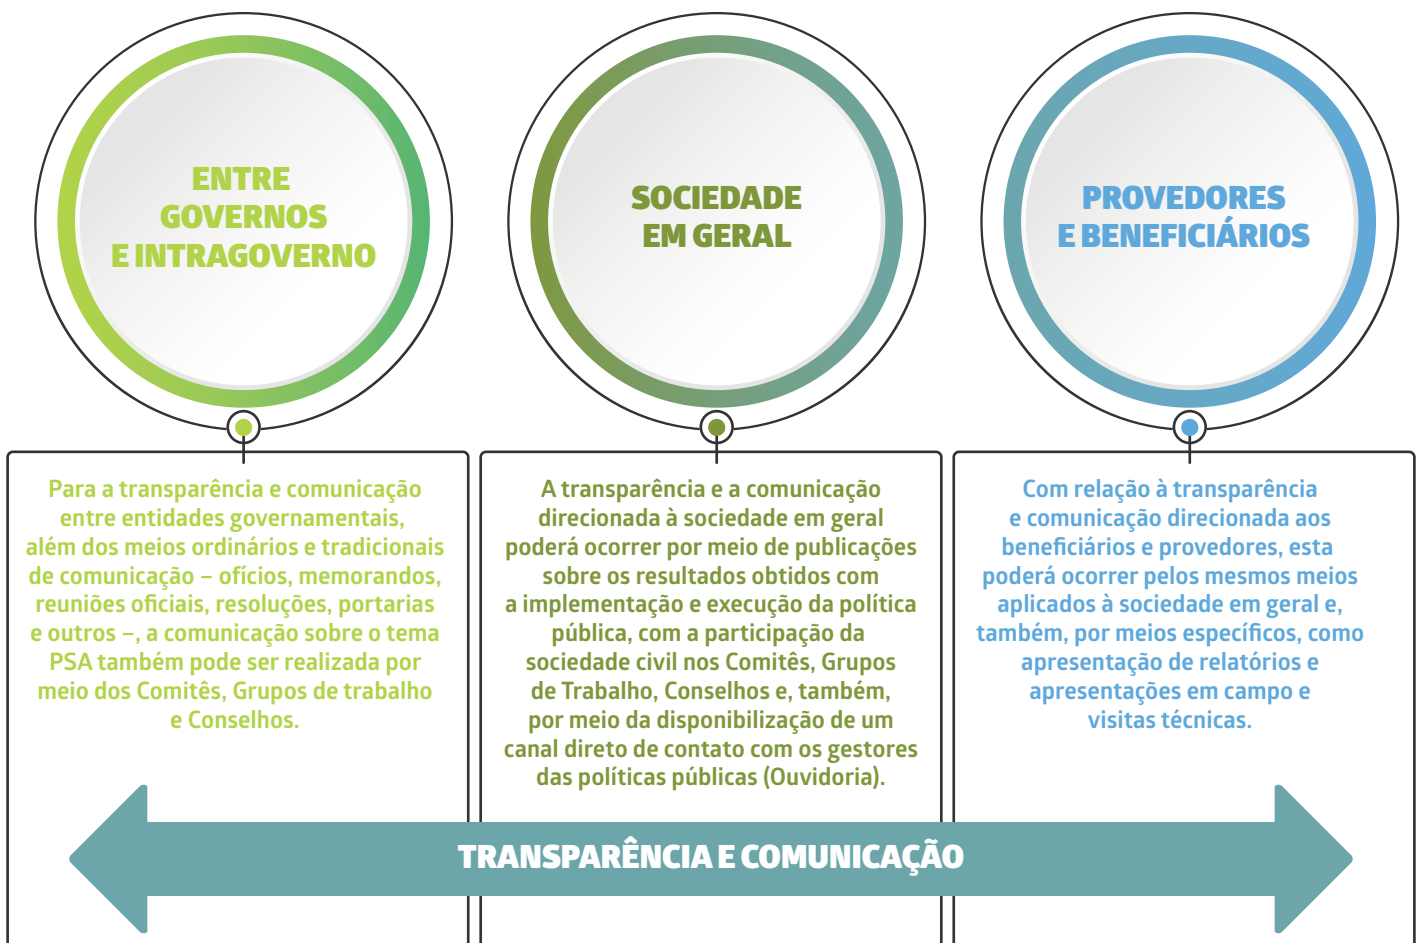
ENTRE GOVERNOS E INTRAGOVERNO

SOCIEDADE EM GERAL

PROVEDORES E BENEFICIÁRIOS

Para a transparência e comunicação entre entidades governamentais, além dos meios ordinários e tradicionais de comunicação – ofícios, memorandos, reuniões oficiais, resoluções, portarias e outros –, a comunicação sobre o tema PSA também pode ser realizada por meio dos Comitês, Grupos de trabalho e Conselhos.

A transparência e a comunicação direcionada à sociedade em geral poderá ocorrer por meio de publicações sobre os resultados obtidos com a implementação e execução da política pública, com a participação da sociedade civil nos Comitês, Grupos de Trabalho, Conselhos e, também, por meio da disponibilização de um canal direto de contato com os gestores das políticas públicas (Ouvidoria).

Com relação à transparência e comunicação direcionada aos beneficiários e provedores, esta poderá ocorrer pelos mesmos meios aplicados à sociedade em geral e, também, por meios específicos, como apresentação de relatórios e apresentações em campo e visitas técnicas.

TRANSPARÊNCIA E COMUNICAÇÃO